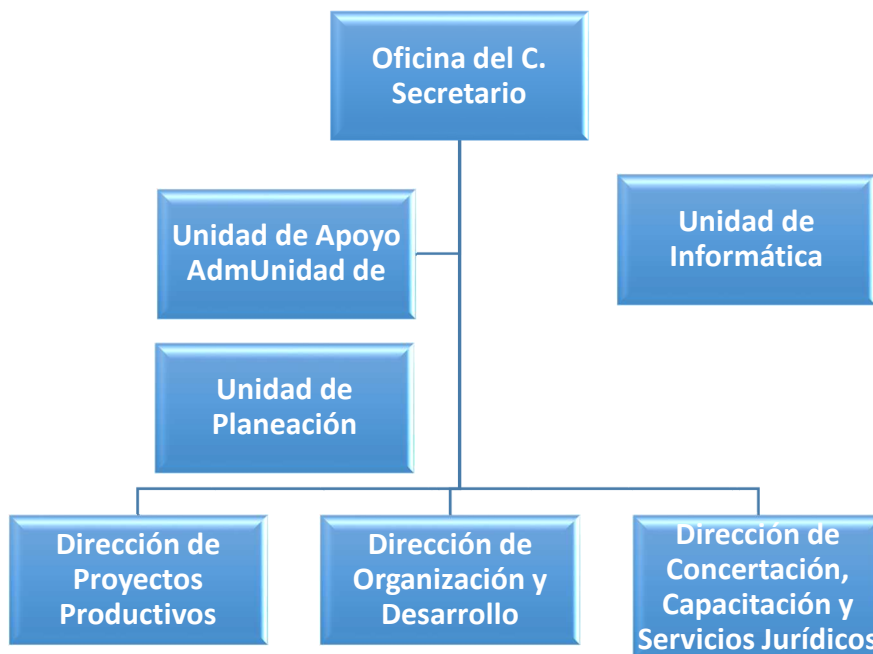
Oficina del C. Secretario

Unidad de Apoyo AdmUnidad de

Unidad de Informática

Unidad de Planeación

Dirección de Proyectos Productivos

Dirección de Organización y Desarrollo

Dirección de Concertación, Capacitación y Servicios Jurídicos